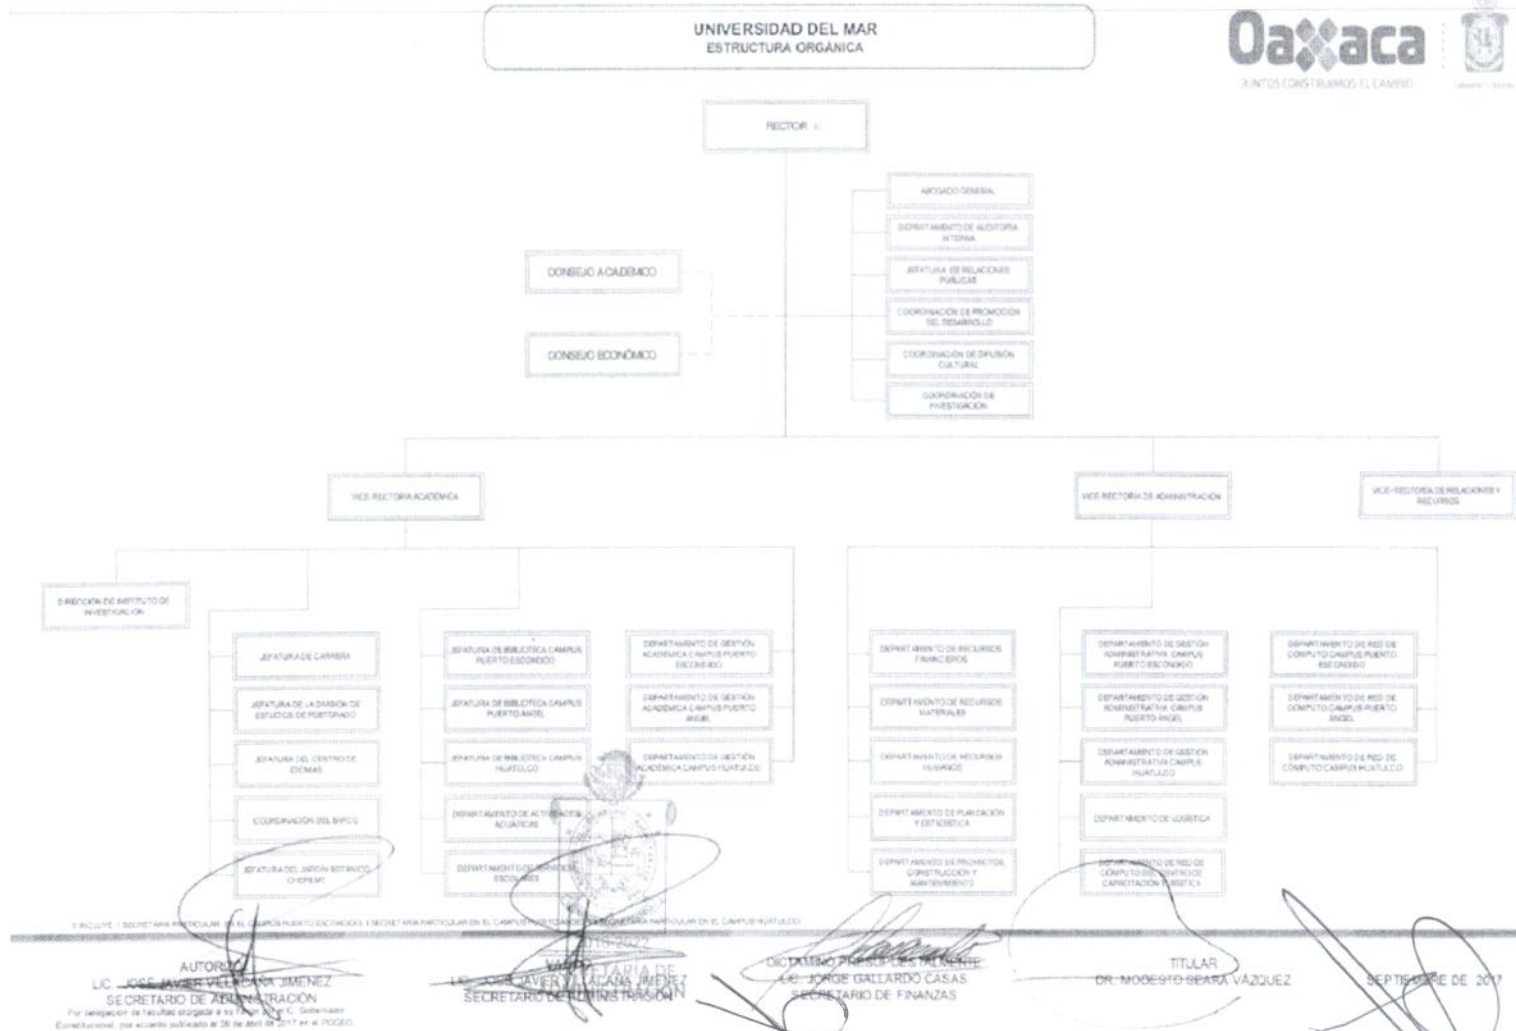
UNIVERSIDAD DEL MAR
ESTRUCTURA ORGÁNICA

Oaxaca
JUNTOS CONSTRUIMOS EL CAMBIO

RECTOR 1/

CONSEJO ACADÉMICO

CONSEJO ECONÓMICO

ABOGADO GENERAL

DEPARTAMENTO DE AUDITORÍA INTERNA

JEFATURA DE RELACIONES PÚBLICAS

COORDINACIÓN DE PROMOCIÓN DEL DESARROLLO

COORDINACIÓN DE DIFUSIÓN CULTURAL

COORDINACIÓN DE INVESTIGACIÓN

VICE-RECTORÍA ACADÉMICA

VICE-RECTORÍA DE ADMINISTRACIÓN

VICE-RECTORÍA DE RELACIONES Y RECURSOS

DIRECCIÓN DE INSTITUTO DE INVESTIGACIÓN

JEFATURA DE CARRERA

JEFATURA DE LA DIVISIÓN DE ESTUDIOS DE POSTGRADO

JEFATURA DEL CENTRO DE IDIOMAS

COORDINACIÓN DEL SNPCO

JEFATURA DEL JARDÍN BOTÁNICO CHEPEMI

JEFATURA DE BIBLIOTECA CAMPUS PUERTO ESCONDIDO

JEFATURA DE BIBLIOTECA CAMPUS PUERTO ÁNGEL

JEFATURA DE BIBLIOTECA CAMPUS HUATULCO

DEPARTAMENTO DE ACTIVIDADES ACUÁTICAS

DEPARTAMENTO DE SERVICIOS ESCOLARES

DEPARTAMENTO DE GESTIÓN ACADÉMICA CAMPUS PUERTO ESCONDIDO

DEPARTAMENTO DE GESTIÓN ACADÉMICA CAMPUS PUERTO ÁNGEL

DEPARTAMENTO DE GESTIÓN ACADÉMICA CAMPUS HUATULCO

DEPARTAMENTO DE RECURSOS FINANCIEROS

DEPARTAMENTO DE RECURSOS MATERIALES

DEPARTAMENTO DE RECURSOS HUMANOS

DEPARTAMENTO DE PLANEACIÓN Y ESTADÍSTICA

DEPARTAMENTO DE PROYECTOS, CONSTRUCCIÓN Y MANTENIMIENTO

DEPARTAMENTO DE GESTIÓN ADMINISTRATIVA CAMPUS PUERTO ESCONDIDO

DEPARTAMENTO DE GESTIÓN ADMINISTRATIVA CAMPUS PUERTO ÁNGEL

DEPARTAMENTO DE GESTIÓN ADMINISTRATIVA CAMPUS HUATULCO

DEPARTAMENTO DE LOGÍSTICA

DEPARTAMENTO DE RED DE CÓMPUTO DEL CENTRO DE CAPACITACIÓN TURÍSTICA

DEPARTAMENTO DE RED DE CÓMPUTO CAMPUS PUERTO ESCONDIDO

DEPARTAMENTO DE RED DE CÓMPUTO CAMPUS PUERTO ÁNGEL

DEPARTAMENTO DE RED DE CÓMPUTO CAMPUS HUATULCO

1/ INCLUYE 1 SECRETARIA PARTICULAR EN EL CAMPUS PUERTO ESCONDIDO, 1 SECRETARIA PARTICULAR EN EL CAMPUS PUERTO ÁNGEL, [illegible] PARTICULAR EN EL CAMPUS HUATULCO

AUTORIZÓ
LIC. JOSÉ JAVIER VILLACAÑA JIMÉNEZ
SECRETARIO DE ADMINISTRACIÓN
Por delegación de facultad otorgada a su favor por el C. Gobernador Constitucional, por acuerdo publicado el 06 de abril de 2017 en el POGEO.

VALIDÓ
LIC. JOSÉ JAVIER VILLACAÑA JIMÉNEZ
SECRETARIO DE ADMINISTRACIÓN

2016-2022
SECRETARÍA DE ADMINISTRACIÓN

DICTAMINÓ PRESUPUESTALMENTE
LIC. JORGE GALLARDO CASAS
SECRETARIO DE FINANZAS

TITULAR
DR. MODESTO SEARA VÁZQUEZ

SEPTIEMBRE DE 2017